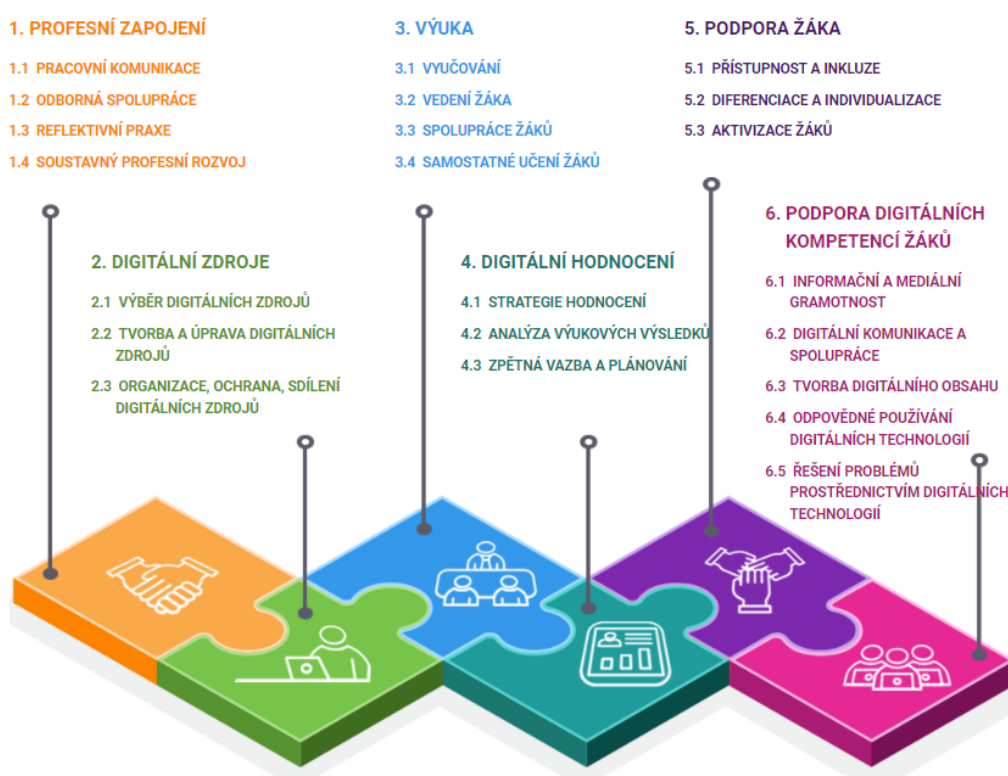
1. PROFESNÍ ZAPOJENÍ

1.1 PRACOVNÍ KOMUNIKACE

1.2 ODBORNÁ SPOLUPRÁCE

1.3 REFLEKTIVNÍ PRAXE

1.4 SOUSTAVNÝ PROFESNÍ ROZVOJ

3. VÝUKA

3.1 VYUČOVÁNÍ

3.2 VEDENÍ ŽÁKA

3.3 SPOLUPRÁCE ŽÁKŮ

3.4 SAMOSTATNÉ UČENÍ ŽÁKŮ

5. PODPORA ŽÁKA

5.1 PŘÍSTUPNOST A INKLUZE

5.2 DIFERENCIACE A INDIVIDUALIZACE

5.3 AKTIVIZACE ŽÁKŮ

2. DIGITÁLNÍ ZDROJE

2.1 VÝBĚR DIGITÁLNÍCH ZDROJŮ

2.2 TVORBA A ÚPRAVA DIGITÁLNÍCH ZDROJŮ

2.3 ORGANIZACE, OCHRANA, SDÍLENÍ DIGITÁLNÍCH ZDROJŮ

4. DIGITÁLNÍ HODNOCENÍ

4.1 STRATEGIE HODNOCENÍ

4.2 ANALÝZA VÝUKOVÝCH VÝSLEDKŮ

4.3 ZPĚTNÁ VAZBA A PLÁNOVÁNÍ

6. PODPORA DIGITÁLNÍCH KOMPETENCÍ ŽÁKŮ

6.1 INFORMAČNÍ A MEDIÁLNÍ GRAMOTNOST

6.2 DIGITÁLNÍ KOMUNIKACE A SPOLUPRÁCE

6.3 TVORBA DIGITÁLNÍHO OBSAHU

6.4 ODPOVĚDNÉ POUŽÍVÁNÍ DIGITÁLNÍCH TECHNOLOGIÍ

6.5 ŘEŠENÍ PROBLÉMŮ PROSTŘEDNICTVÍM DIGITÁLNÍCH TECHNOLOGIÍ